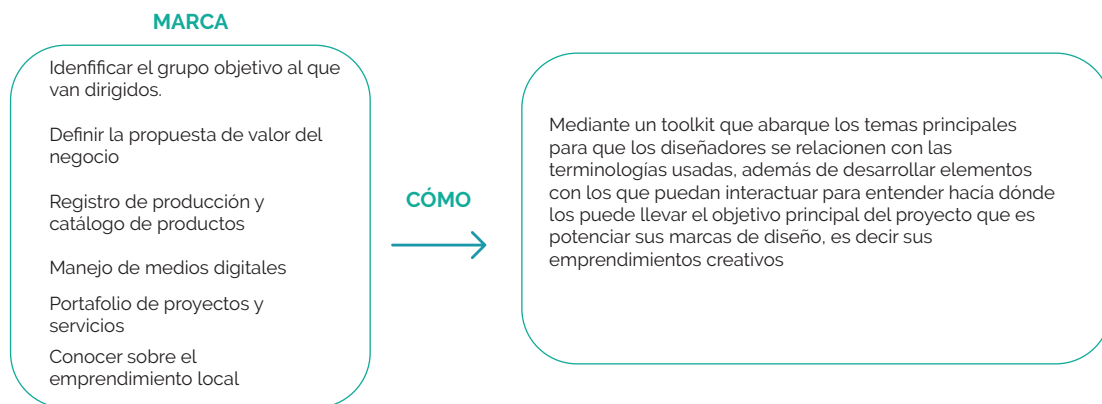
MARCA

Idenfificar el grupo objetivo al que van dirigidos.

Definir la propuesta de valor del negocio

Registro de producción y catálogo de productos

Manejo de medios digitales

Portafolio de proyectos y servicios

Conocer sobre el emprendimiento local

CÓMO

Mediante un toolkit que abarque los temas principales para que los diseñadores se relacionen con las terminologías usadas, además de desarrollar elementos con los que puedan interactuar para entender hacia dónde los puede llevar el objetivo principal del proyecto que es potenciar sus marcas de diseño, es decir sus emprendimientos creativos